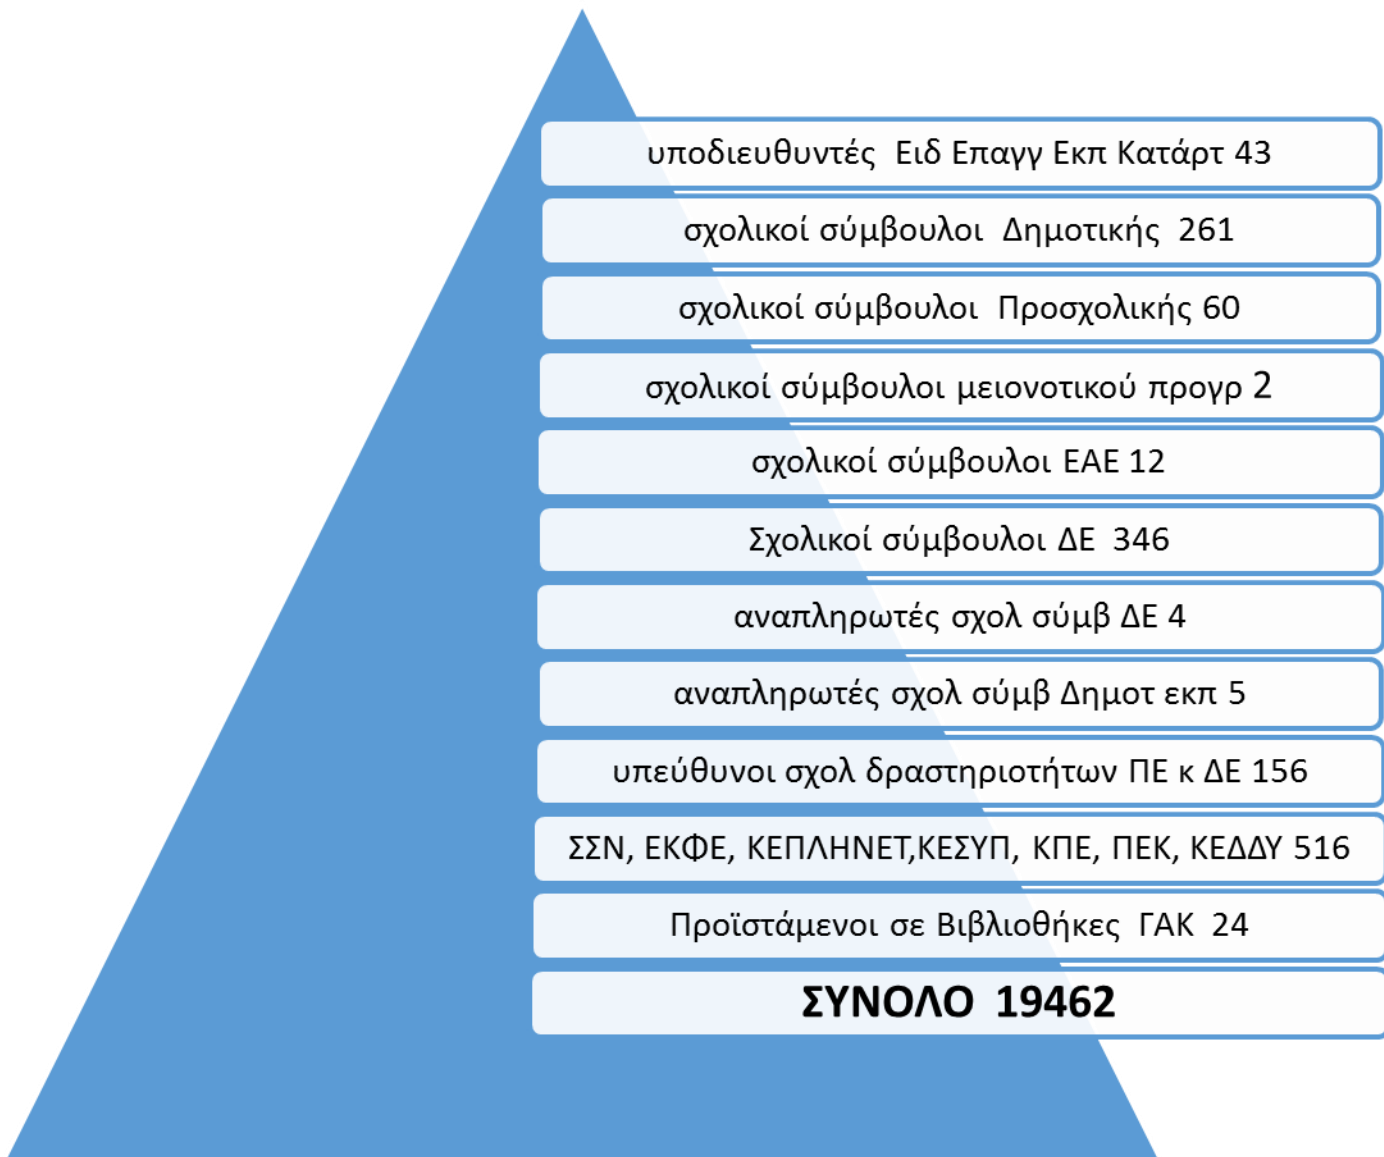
υποδιευθυντές Ειδ Επαγγ Εκπ Κατάρτ 43

σχολικοί σύμβουλοι Δημοτικής 261

σχολικοί σύμβουλοι Προσχολικής 60

σχολικοί σύμβουλοι μειονοτικού προγρ 2

σχολικοί σύμβουλοι ΕΑΕ 12

Σχολικοί σύμβουλοι ΔΕ 346

αναπληρωτές σχολ σύμβ ΔΕ 4

αναπληρωτές σχολ σύμβ Δημοτ εκπ 5

υπεύθυνοι σχολ δραστηριοτήτων ΠΕ κ ΔΕ 156

ΣΣΝ, ΕΚΦΕ, ΚΕΠΛΗΝΕΤ,ΚΕΣΥΠ, ΚΠΕ, ΠΕΚ, ΚΕΔΔΥ 516

Προϊστάμενοι σε Βιβλιοθήκες ΓΑΚ 24

ΣΥΝΟΛΟ 19462